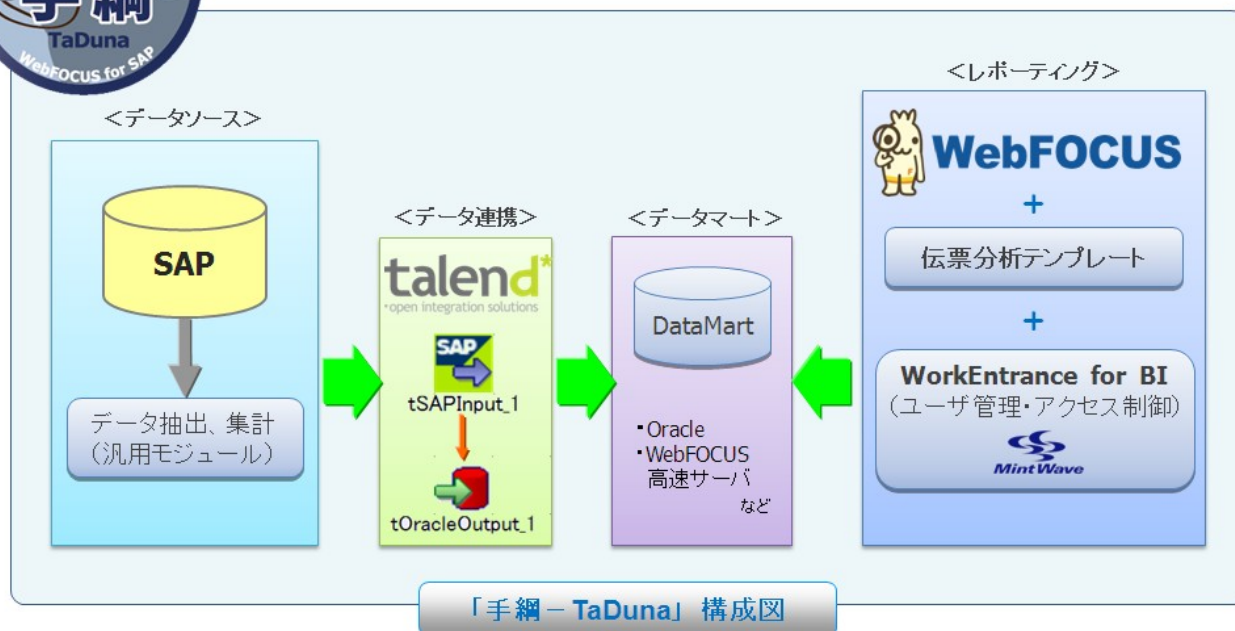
手綱
TaDuna
WebFOCUS for SAP

<データソース>

SAP

データ抽出、集計
(汎用モジュール)

<データ連携>

talend*
open integration solutions

SAP

tSAPInput_1

tOracleOutput_1

<データマート>

DataMart

・Oracle
・WebFOCUS
高速サーバ
など

<レポーティング>

WebFOCUS

+

伝票分析テンプレート

+

WorkEntrance for BI
(ユーザ管理・アクセス制御)

MintWave

「手綱－TaDuna」 構成図